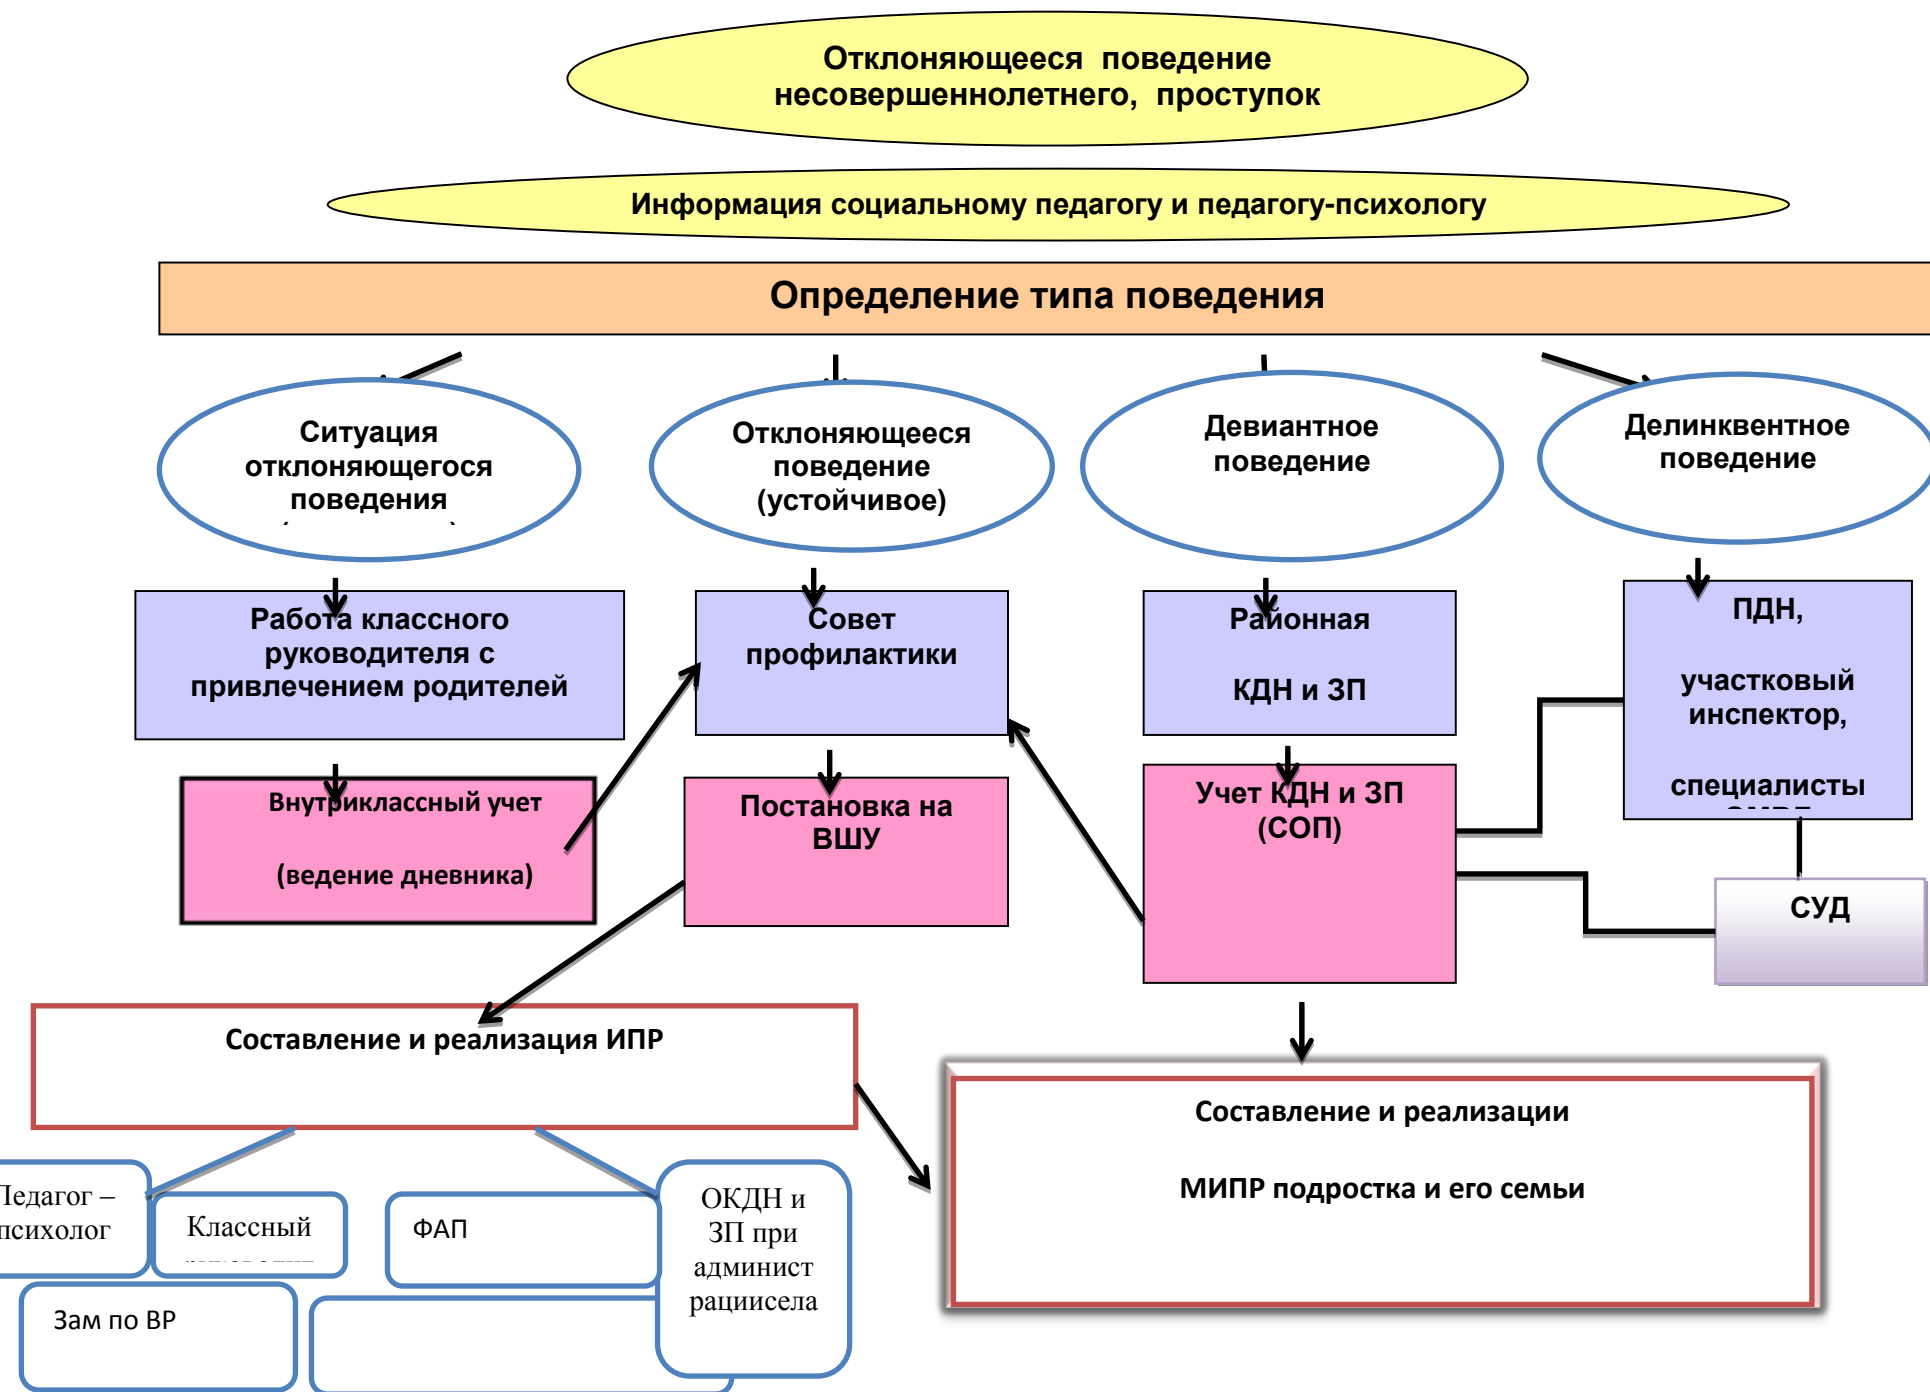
Отклоняющееся поведение несовершеннолетнего, проступок

Информация социальному педагогу и педагогу-психологу

Определение типа поведения

Ситуация отклоняющегося поведения

Отклоняющееся поведение (устойчивое)

Девиантное поведение

Делинквентное поведение

Работа классного руководителя с привлечением родителей

Совет профилактики

Районная

КДН и ЗП

ПДН,

участковый инспектор,

специалисты

Внутриклассный учет

(ведение дневника)

Постановка на ВШУ

Учет КДН и ЗП (СОП)

СУД

Составление и реализация ИПР

Составление и реализации

МИПР подростка и его семьи

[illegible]едагог – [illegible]сихолог

Классный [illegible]

ФАП

ОКДН и ЗП при админист рацисела

Зам по ВР